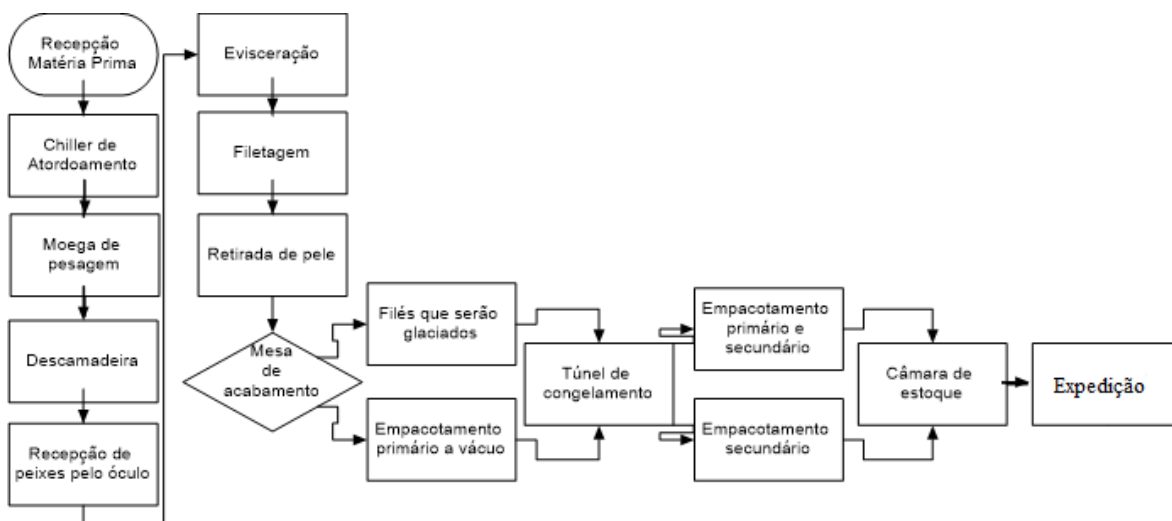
Recepção Matéria Prima

Chiller de Atordoamento

Moega de pesagem

Descamadeira

Recepção de peixes pelo óculo

Evisceração

Filetagem

Retirada de pele

Mesa de acabamento

Filés que serão glaciados

Empacotamento primário a vácuo

Túnel de congelamento

Empacotamento primário e secundário

Empacotamento secundário

Câmara de estoque

Expedição